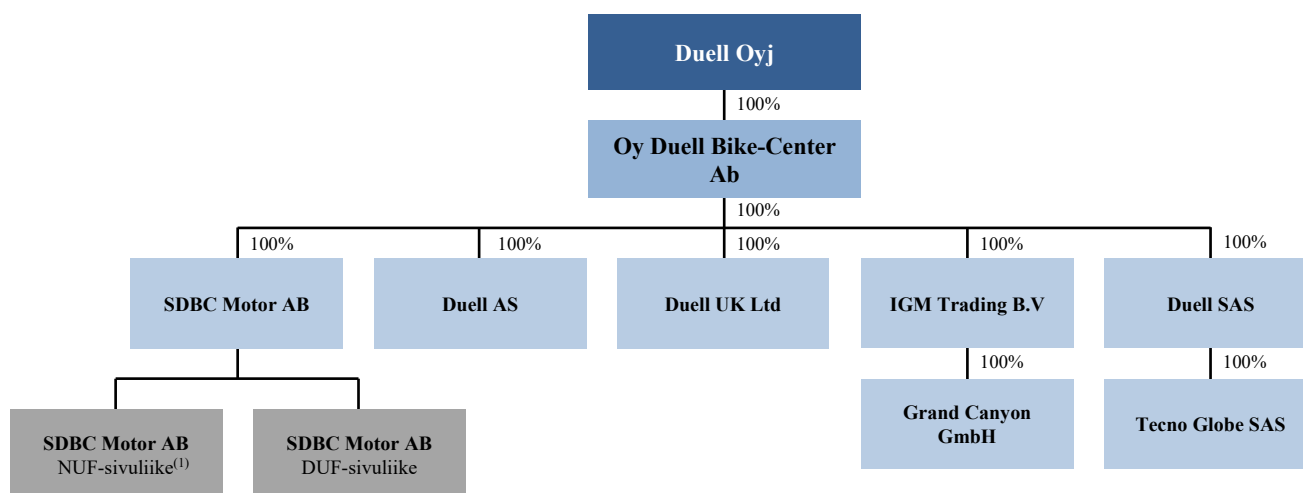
Duell Oyj

100%

Oy Duell Bike-Center Ab

100%

100%

SDBC Motor AB

100%

Duell AS

100%

Duell UK Ltd

100%

IGM Trading B.V

100%

Duell SAS

SDBC Motor AB
NUF-sivuliike$^{(1)}$

SDBC Motor AB
DUF-sivuliike

100%

Grand Canyon GmbH

100%

Tecno Globe SAS